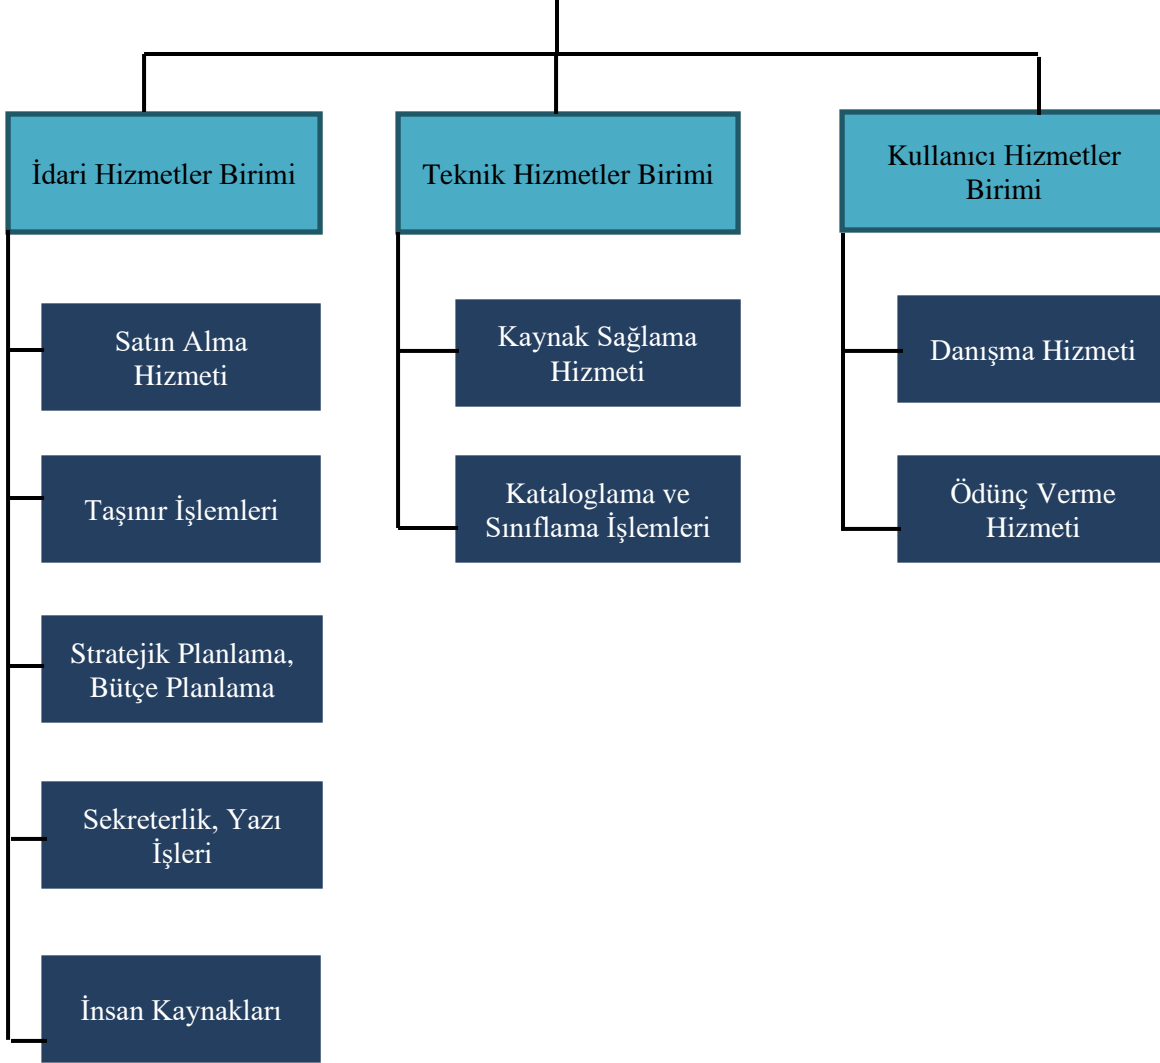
İdari Hizmetler Birimi

Satın Alma Hizmeti

Taşınır İşlemleri

Stratejik Planlama, Bütçe Planlama

Sekreterlik, Yazı İşleri

İnsan Kaynakları

Teknik Hizmetler Birimi

Kaynak Sağlama Hizmeti

Kataloglama ve Sınıflama İşlemleri

Kullanıcı Hizmetler Birimi

Danışma Hizmeti

Ödünç Verme Hizmeti